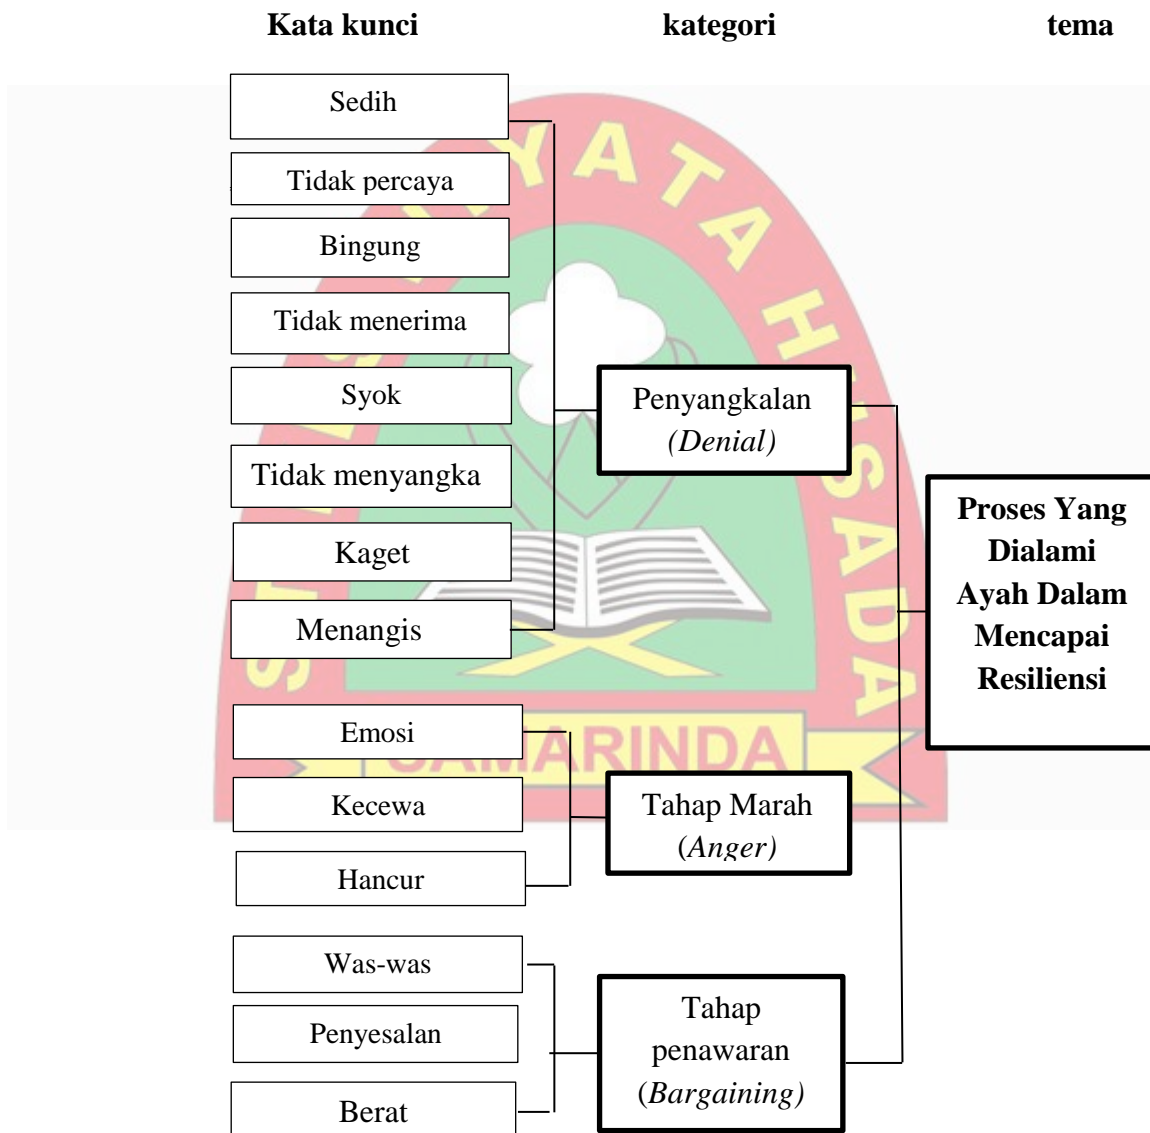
Kata kunci

kategori

tema

Sedih

Tidak percaya

Bingung

Tidak menerima

Syok

Tidak menyangka

Kaget

Menangis

Penyangkalan (Denial)

Proses Yang Dialami Ayah Dalam Mencapai Resiliensi

Emosi

Kecewa

Hancur

Tahap Marah (Anger)

Was-was

Penyesalan

Berat

Tahap penawaran (Bargaining)

ARINDA